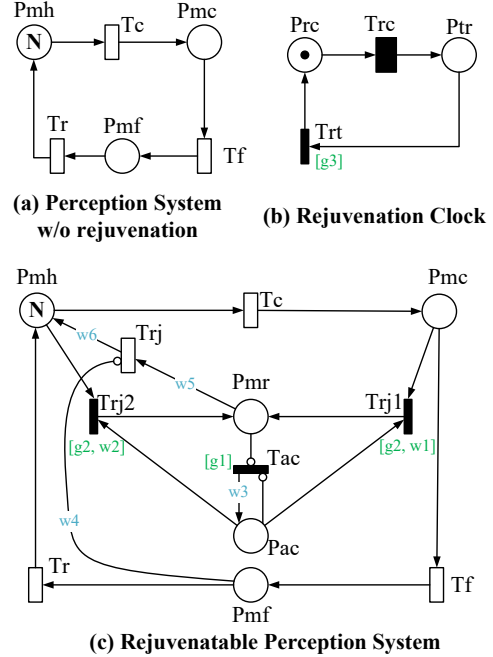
Pmh
N
Tc
Pmc
Tr
Pmf
Tf
(a) Perception System w/o rejuvenation

Prc
Trc
Ptr
Trt
[g3]
(b) Rejuvenation Clock

Pmh
N
Tc
Pmc
w6
Trj
w5
Pmr
Trj2
Trj1
[g2, w2]
[g1]
Tac
[g2, w1]
w3
w4
Pac
Tr
Pmf
Tf
(c) Rejuvenatable Perception System